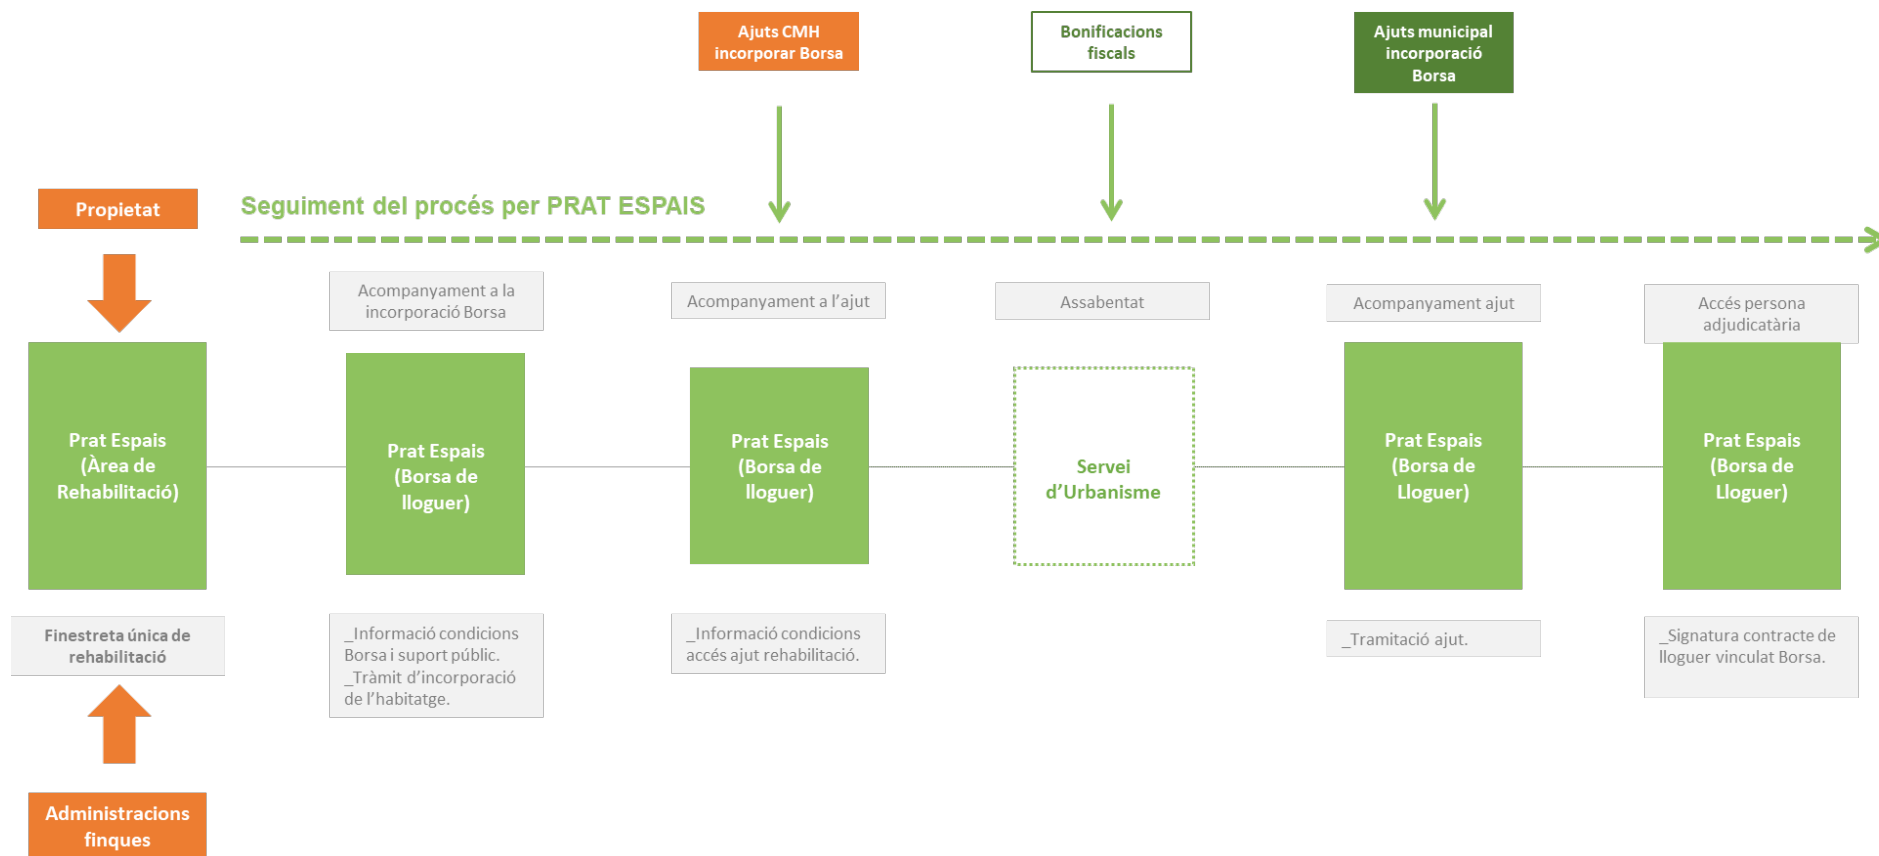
Ajuts CMH incorporar Borsa

Bonificacions fiscals

Ajuts municipal incorporació Borsa

Propietat

Seguiment del procés per PRAT ESPAIS

Prat Espais (Àrea de Rehabilitació)

Finestreta única de rehabilitació

Administracions finques

Acompanyament a la incorporació Borsa

Prat Espais (Borsa de lloguer)

_Informació condicions Borsa i suport públic.
_Tràmit d'incorporació de l'habitatge.

Acompanyament a l'ajut

Prat Espais (Borsa de lloguer)

_Informació condicions accés ajut rehabilitació.

Assabentat

Servei d'Urbanisme

Acompanyament ajut

Prat Espais (Borsa de Lloguer)

_Tramitació ajut.

Accés persona adjudicatària

Prat Espais (Borsa de Lloguer)

_Signatura contracte de lloguer vinculat Borsa.